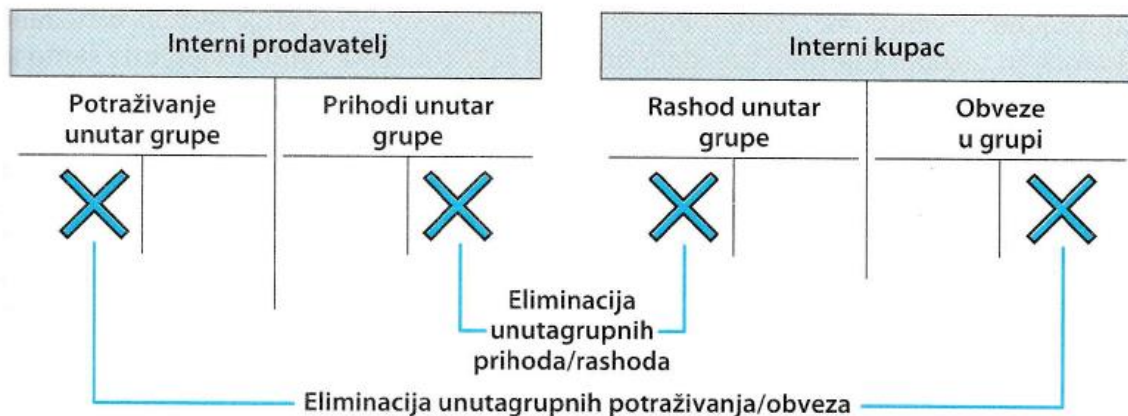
Interni prodavatelj

Potraživanje unutar grupe

Prihodi unutar grupe

Interni kupac

Rashod unutar grupe

Obveze u grupi

Eliminacija unutagrupnih prihoda/rashoda

Eliminacija unutagrupnih potraživanja/obveza